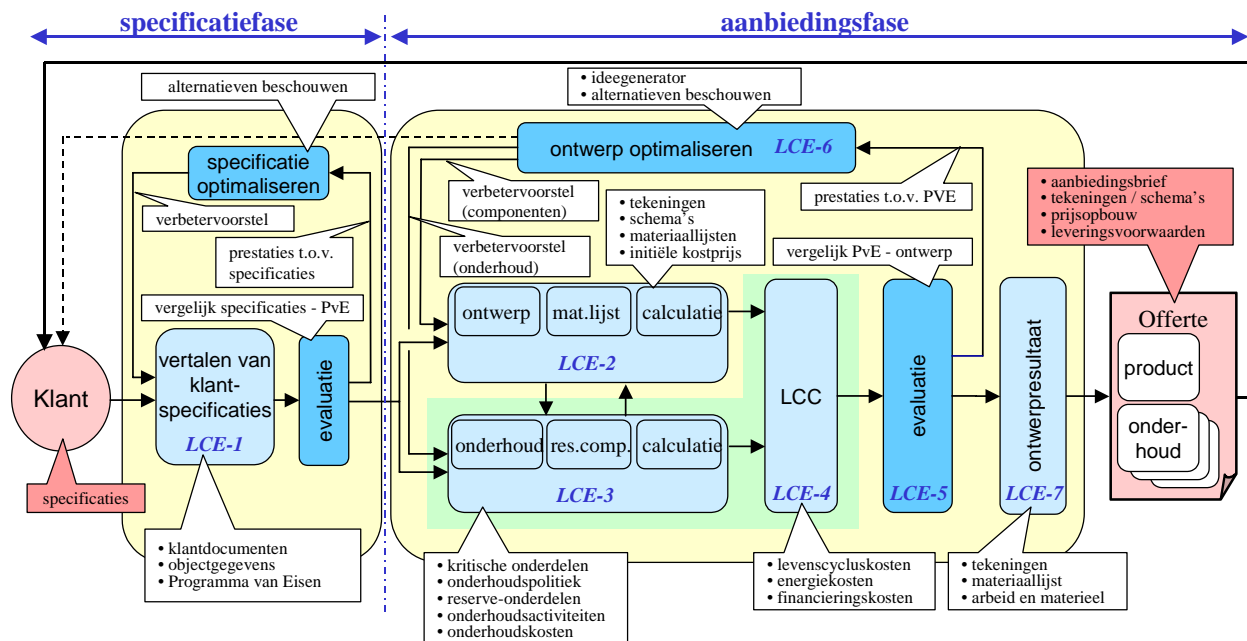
specificatiefase

aanbiedingsfase

alternatieven beschouwen

• ideegenerator
• alternatieven beschouwen

specificatie optimaliseren

ontwerp optimaliseren LCE-6

verbetervoorstel

verbetervoorstel (componenten)

verbetervoorstel (onderhoud)

• tekeningen
• schema's
• materiaallijsten
• initiële kostprijs

prestaties t.o.v. PVE

• aanbiedingsbrief
• tekeningen / schema's
• prijsopbouw
• leveringsvoorwaarden

prestaties t.o.v. specificaties

vergelijk specificaties - PvE

vergelijk PvE - ontwerp

Klant

vertalen van klant-specificaties LCE-1

evaluatie

ontwerp

mat.lijst

calculatie

LCE-2

onderhoud

res.comp.

calculatie

LCE-3

LCC

LCE-4

evaluatie

LCE-5

ontwerpresultaat

LCE-7

Offerte

product

onder-houd

specificaties

• klantdocumenten
• objectgegevens
• Programma van Eisen

• kritische onderdelen
• onderhoudspolitiek
• reserve-onderdelen
• onderhoudsactiviteiten
• onderhoudskosten

• levenscycluskosten
• energiekosten
• financieringskosten

• tekeningen
• materiaallijst
• arbeid en materieel